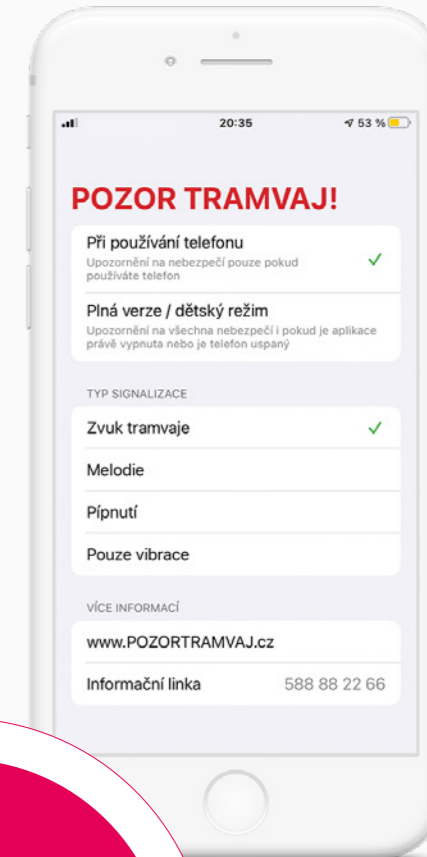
20:35

53 %

POZOR TRAMVAJ!

Při používání telefonu
Upozornění na nebezpečí pouze pokud používáte telefon

✓

Plná verze / dětský režim
Upozornění na všechna nebezpečí i pokud je aplikace právě vypnuta nebo je telefon uspaný

TYP SIGNALIZACE

Zvuk tramvaje

✓

Melodie

Pípnutí

Pouze vibrace

VÍCE INFORMACÍ

www.POZORTRAMVAJ.cz

Informační linka 588 88 22 66